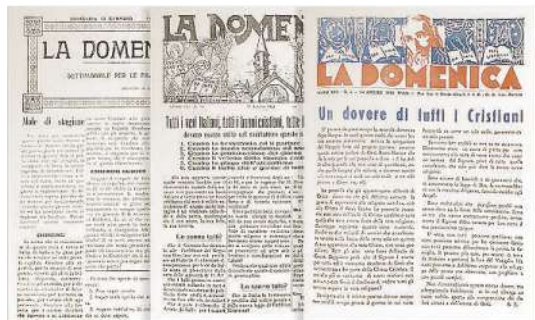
LA DOMEN

SETTIMANALE PER LE FA

LA DOMEN

Tutti i veri Italiani, tutti i buoni cristiani, tutte

1. Contro la bestemmia
2. Contro le mode
3. Contro la profanazione
4. Contro il vizio
5. Contro la stampa
6. Contro il ballo

LA DOMENICA

Un dovere di tutti i Cristiani